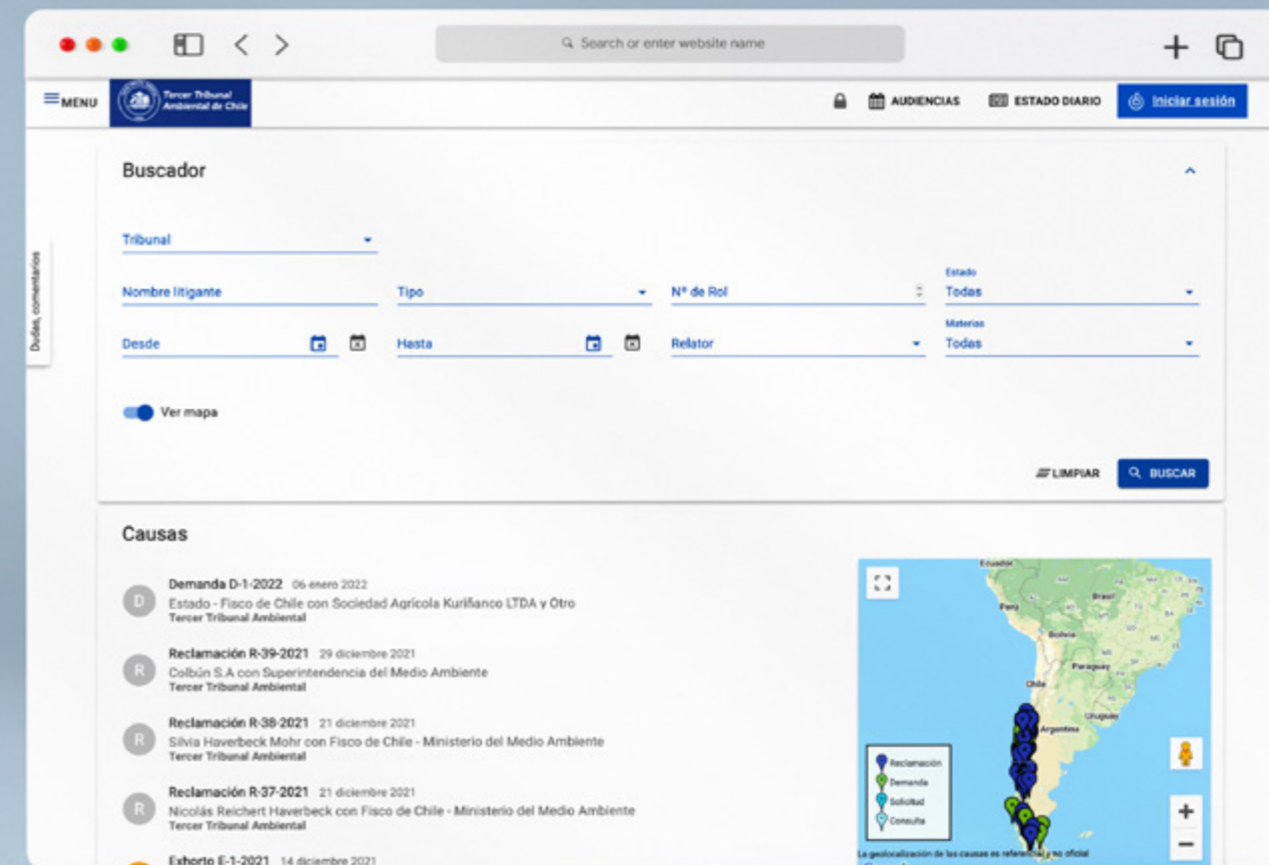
Search or enter website name

MENU

Tercer Tribunal Ambiental de Chile

AUDIENCIAS

ESTADO DIARIO

Iniciar sesión

Dudas, comentarios

Buscador

Tribunal

Nombre litigante

Tipo

Nº de Rol

Estado
Todas

Desde

Hasta

Relator

Materias
Todas

Ver mapa

LIMPIAR

BUSCAR

Causas

D
Demanda D-1-2022 06 enero 2022
Estado - Fisco de Chile con Sociedad Agrícola Kuriñanco LTDA y Otro
Tercer Tribunal Ambiental

R
Reclamación R-39-2021 29 diciembre 2021
Colbún S.A con Superintendencia del Medio Ambiente
Tercer Tribunal Ambiental

R
Reclamación R-38-2021 21 diciembre 2021
Silvia Haverbeck Mohr con Fisco de Chile - Ministerio del Medio Ambiente
Tercer Tribunal Ambiental

R
Reclamación R-37-2021 21 diciembre 2021
Nicolás Reichert Haverbeck con Fisco de Chile - Ministerio del Medio Ambiente
Tercer Tribunal Ambiental

Exhorto E-1-2021 14 diciembre 2021

Ecuador
Perú
Brasil
Bolivia
Paraguay
Chile
Uruguay
Argentina

Reclamación
Demanda
Solicitud
Consulta

La geolocalización de las causas es referencial y no oficial